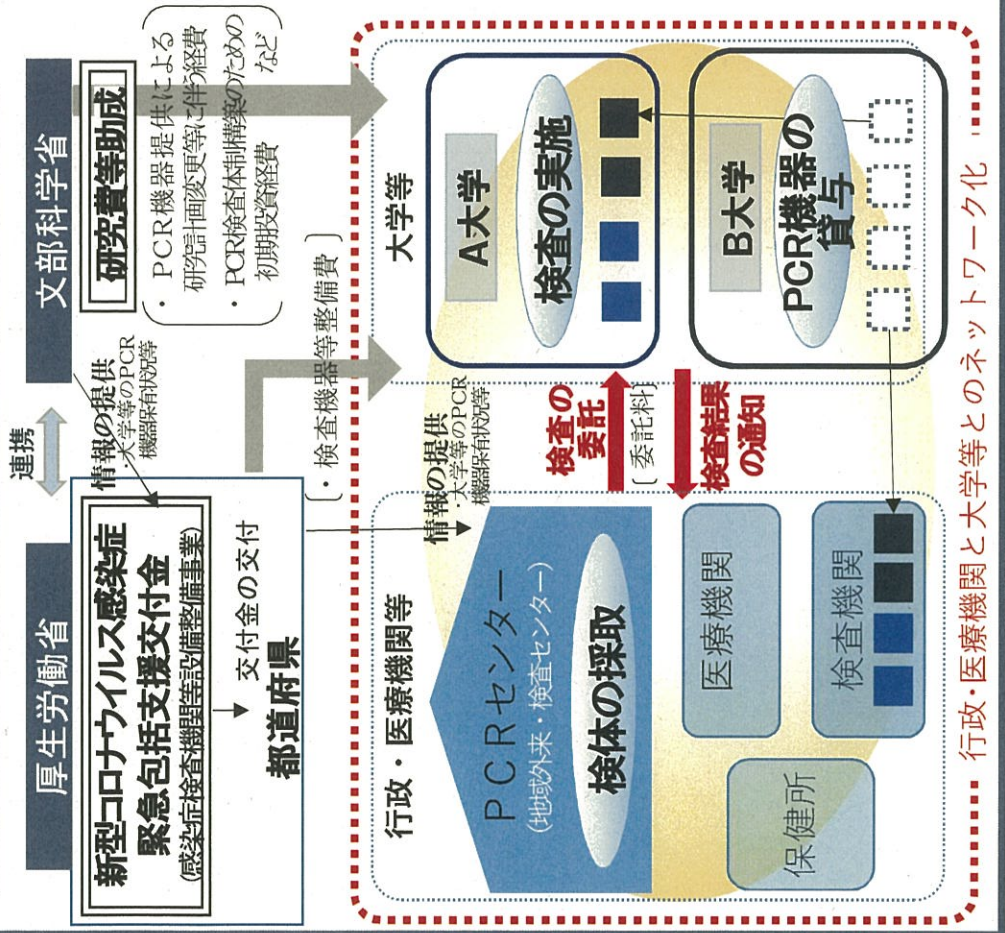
文部科学省

研究費等助成

・PCR機器提供による研究計画変更等に伴う経費
・PCR検査体制構築のための初期投資経費
など

情報の提供
・大学等のPCR機器保有状況等

連携

厚生労働省

新型コロナウイルス感染症緊急包括支援交付金
(感染症検査機関等設備整備事業)

交付金の交付

都道府県

［・検査機器等整備費］

情報の提供
・大学等のPCR機器保有状況等

大学等

A大学

検査の実施

B大学

PCR機器の貸与

検査の委託
［委託料］

検査結果の通知

行政・医療機関等

PCRセンター
(地域外来・検査センター)

検体の採取

医療機関

検査機関

保健所

行政・医療機関と大学等とのネットワーク化